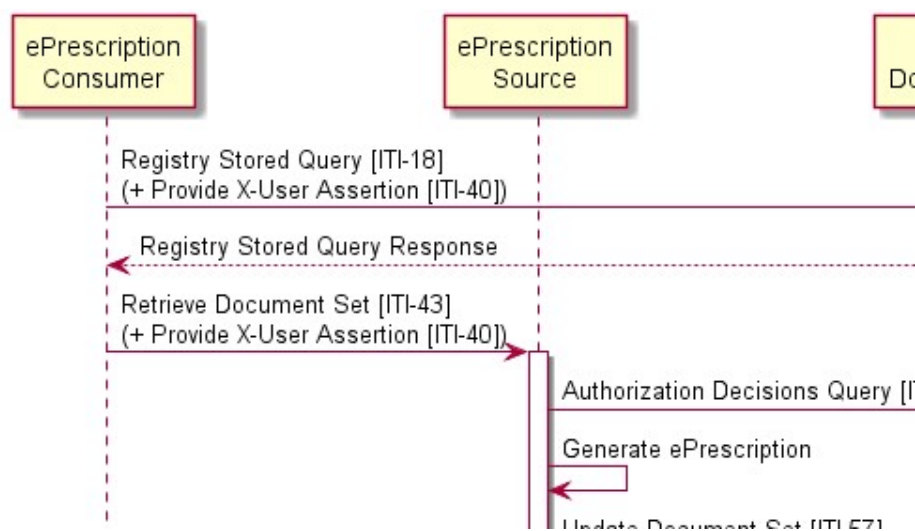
ePrescription Consumer

ePrescription Source

Do

Registry Stored Query [ITI-18]
(+ Provide X-User Assertion [ITI-40])

Registry Stored Query Response

Retrieve Document Set [ITI-43]
(+ Provide X-User Assertion [ITI-40])

Authorization Decisions Query [I

Generate ePrescription

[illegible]